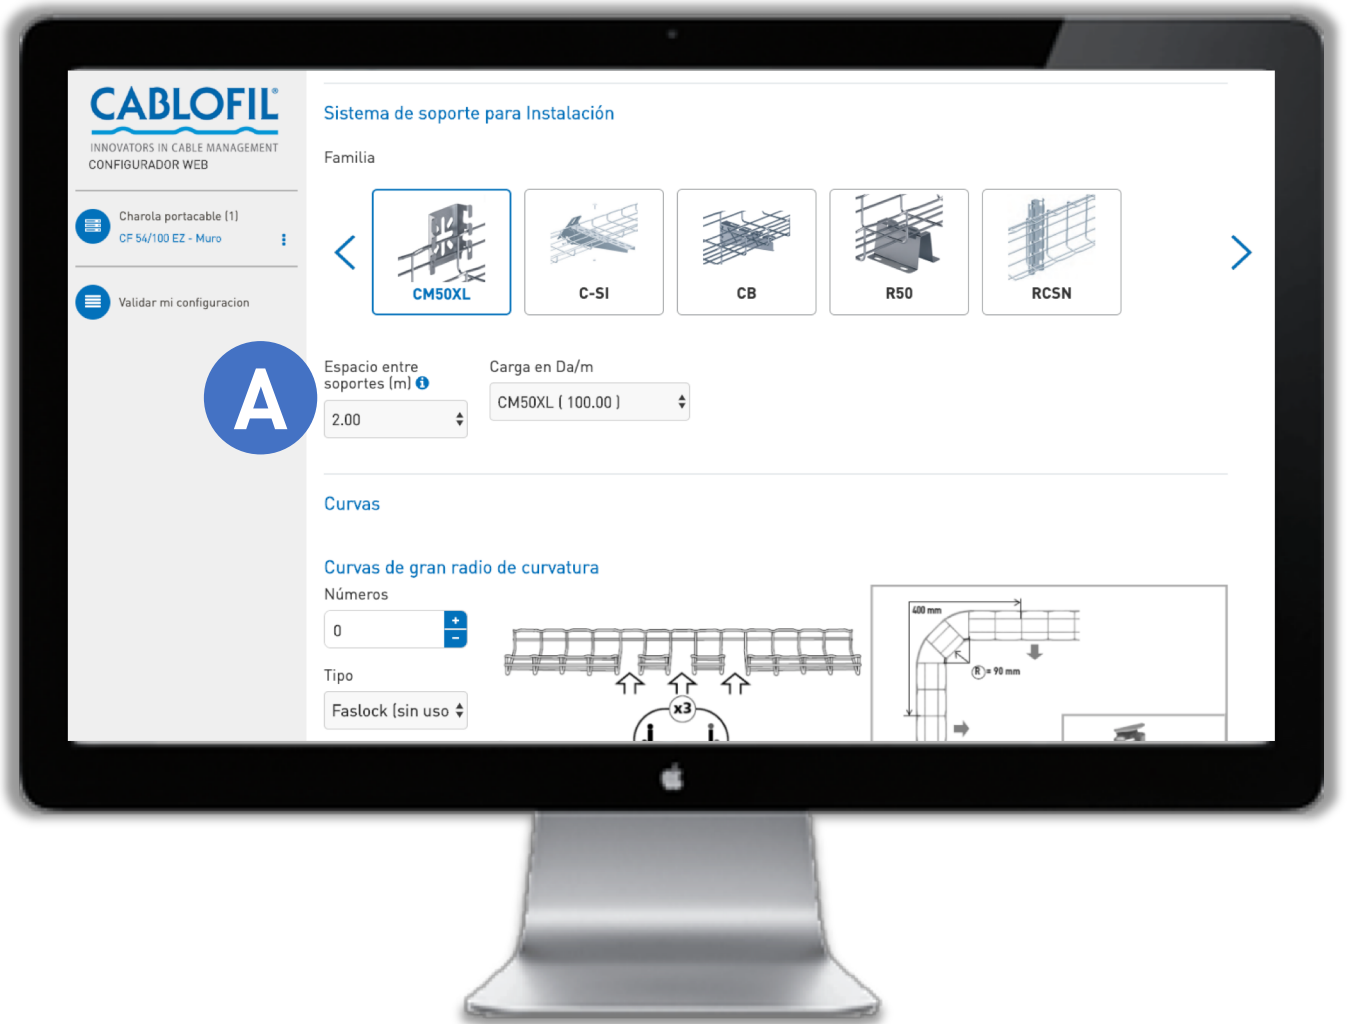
CABLOFIL
INNOVATORS IN CABLE MANAGEMENT
CONFIGURADOR WEB

Charola portacable (1)
CF 54/100 EZ - Muro

Validar mi configuracion

A

Sistema de soporte para Instalación

Familia

CM50XL
C-SI
CB
R50
RCSN

Espacio entre soportes (m)
2.00

Carga en Da/m
CM50XL ( 100.00 )

Curvas

Curvas de gran radio de curvatura

Números
0

Tipo
Faslock (sin uso

x3

400 mm
R = 90 mm